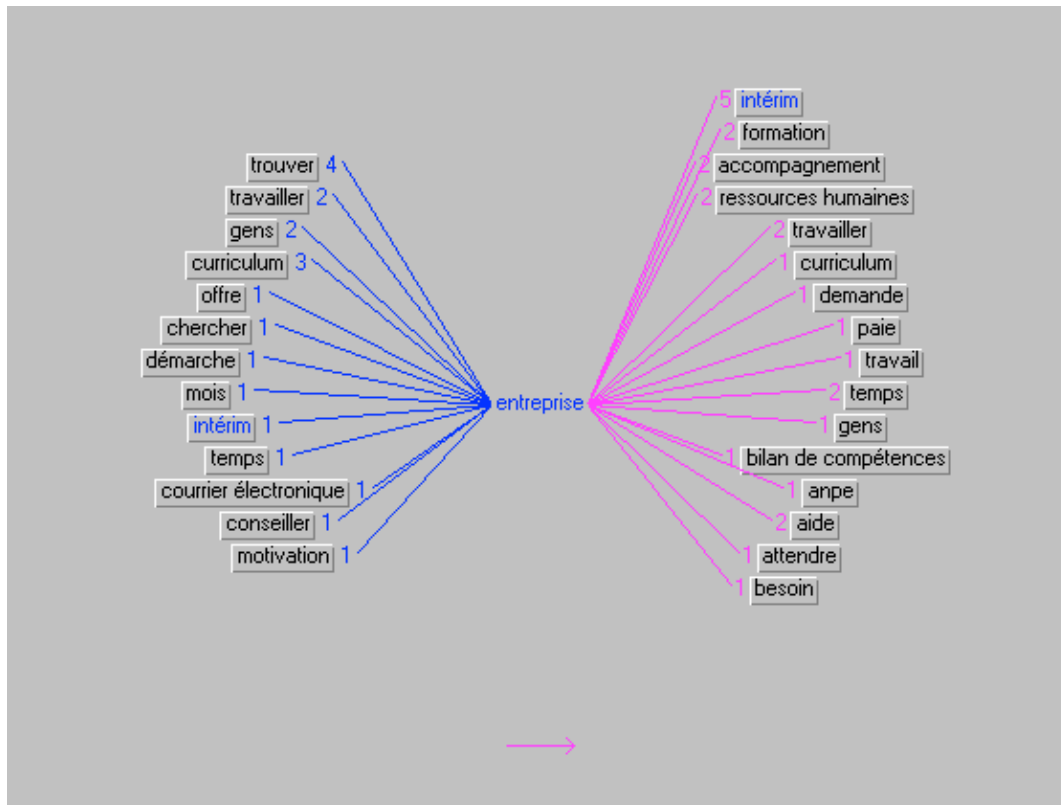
trouver 4
travailler 2
gens 2
curriculum 3
offre 1
chercher 1
démarche 1
mois 1
intérim 1
temps 1
courrier électronique 1
conseiller 1
motivation 1

entreprise

5 intérim
2 formation
2 accompagnement
2 ressources humaines
2 travailler
1 curriculum
1 demande
1 paie
1 travail
2 temps
1 gens
1 bilan de compétences
1 anpe
2 aide
1 attendre
1 besoin